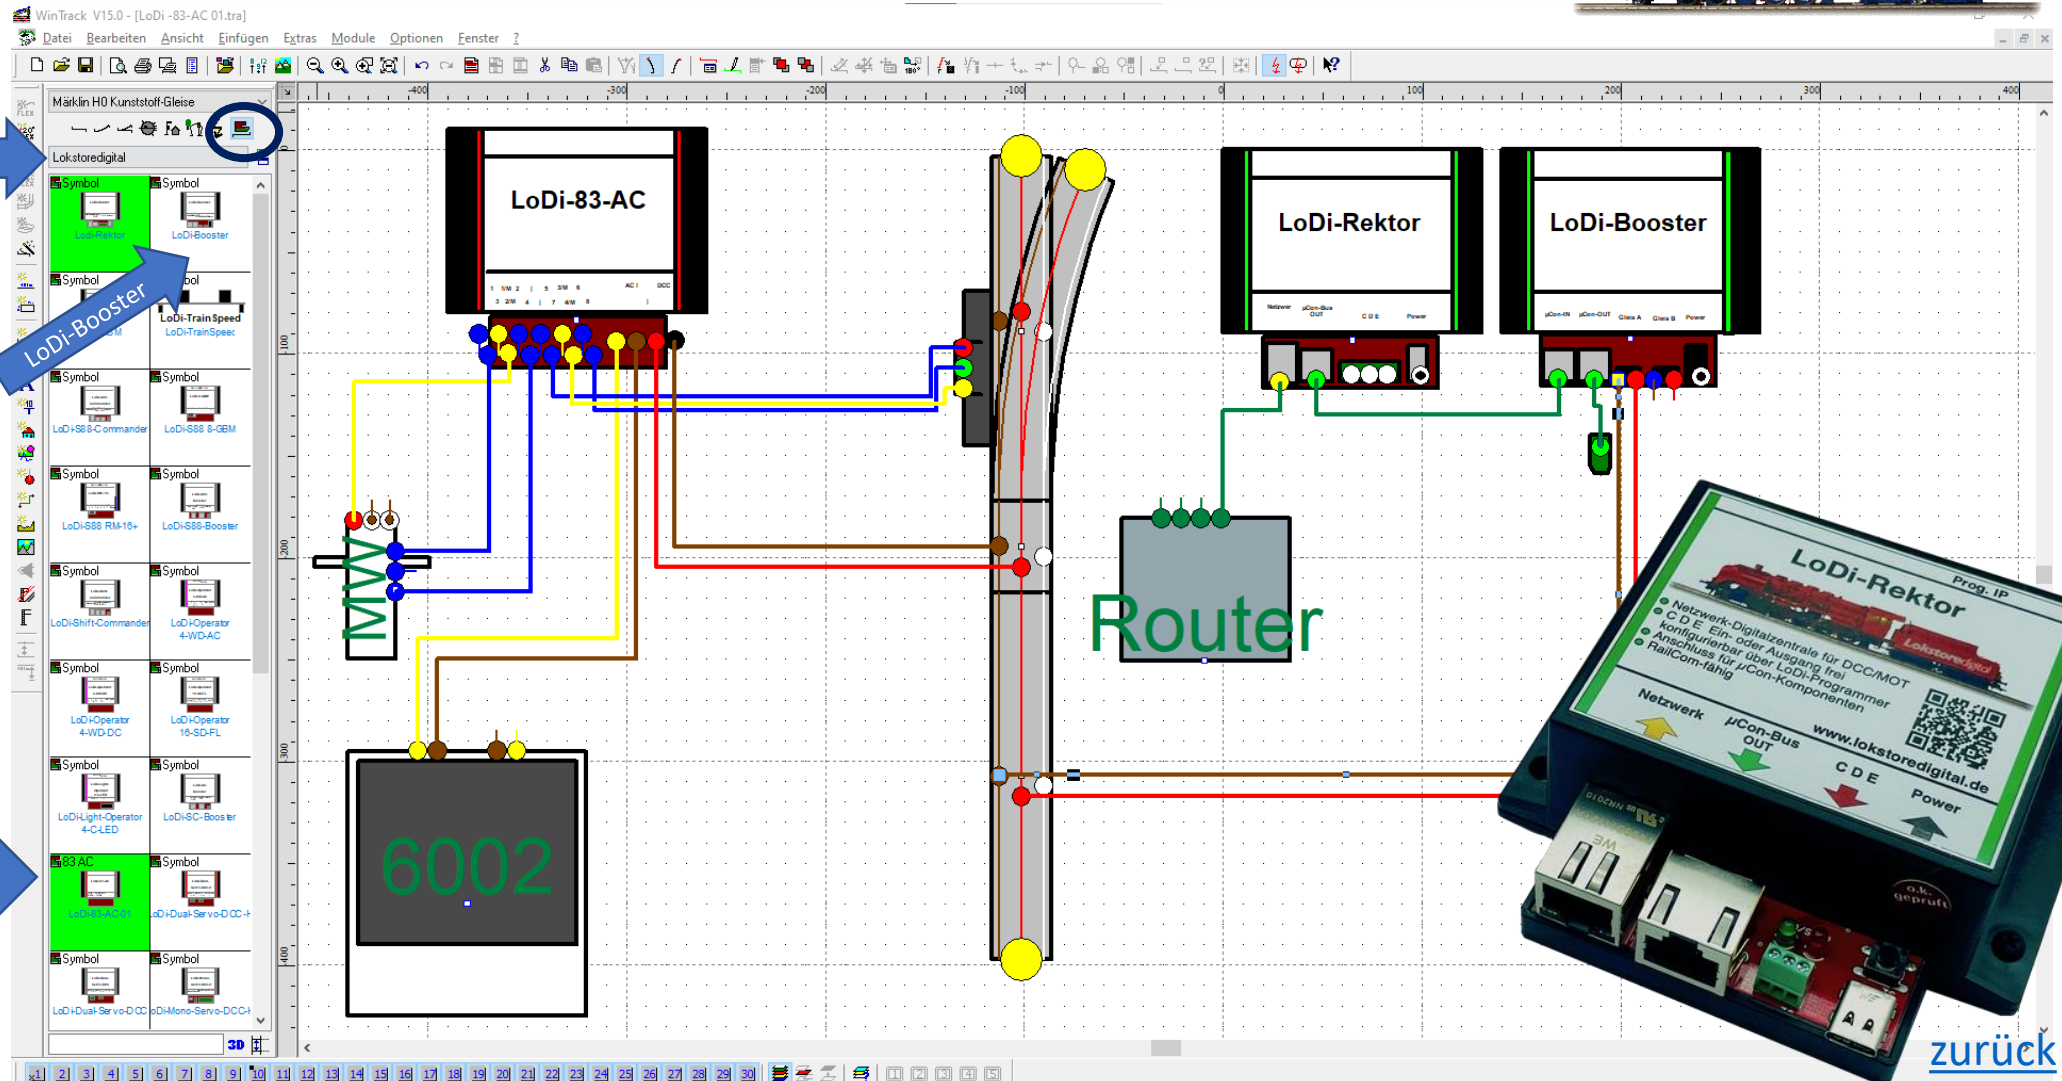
WinTrack V15.0 - [LoDi -83-AC 01.tra]

Datei Bearbeiten Ansicht Einfügen Extras Module Optionen Fenster ?

Märklin H0 Kunststoff-Gleise

Lokstoredigital

| Symbol | Symbol |
|---|---|
| LoDi-Rektor | LoDi-Booster |
| Symbol | Symbol |
| LoDi-...M | LoDi-TrainSpeed |
| Symbol | Symbol |
| LoDi-S88-Commander | LoDi-S88 8-GBM |
| Symbol | Symbol |
| LoDi-S88 RM-16+ | LoDi-S88-Booster |
| Symbol | Symbol |
| LoDi-Shift-Commander | LoDi-Operator 4-WD-AC |
| Symbol | Symbol |
| LoDi-Operator 4-WD-DC | LoDi-Operator 16-SD-FL |
| Symbol | Symbol |
| LoDi-Light-Operator 4-C-LED | LoDi-SC-Booster |
| 83 AC | Symbol |
| LoDi-83-AC-01 | LoDi-Dual-Servo-DCC-I |
| Symbol | Symbol |
| LoDi-Dual-Servo-DCC | LoDi-Mono-Servo-DCC-I |

LoDi-Booster

LoDi-TrainSpeed

-400 -300 -200 -100 0 100 200 300 400

100 200 300 400

LoDi-83-AC

LoDi-Rektor

LoDi-Booster

Netzwerk µCon-Bus OUT C D E Power

µCon-IN µCon-OUT Gleis A Gleis B Power

MW

Router

6002

LoDi-Rektor
Prog. IP
Netzwerk-Digitalzentrale für DCC/MOT
C D E Ein- oder Ausgang frei konfigurierbar über LoDi-Programmer
Anschluss für µCon-Komponenten
RailCom-fähig
Netzwerk µCon-Bus OUT C D E Power
www.lokstoredigital.de

zurück

1 2 3 4 5 6 7 8 9 10 11 12 13 14 15 16 17 18 19 20 21 22 23 24 25 26 27 28 29 30